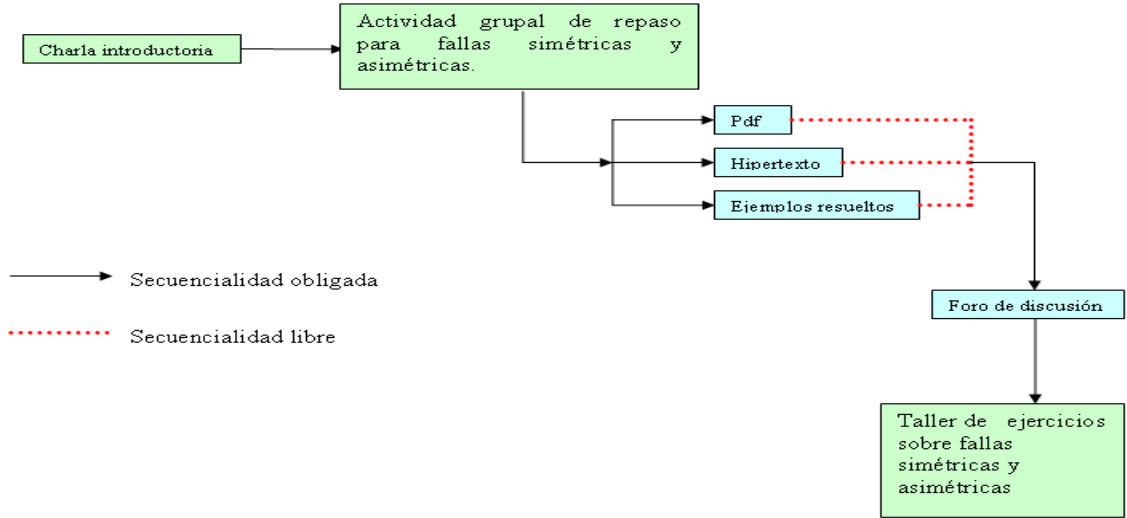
Charla introductoria

Actividad grupal de repaso para fallas simétricas y asimétricas.

Pdf

Hipertexto

Ejemplos resueltos

Foro de discusión

Taller de ejercicios sobre fallas simétricas y asimétricas

Secuencialidad obligada

Secuencialidad libre